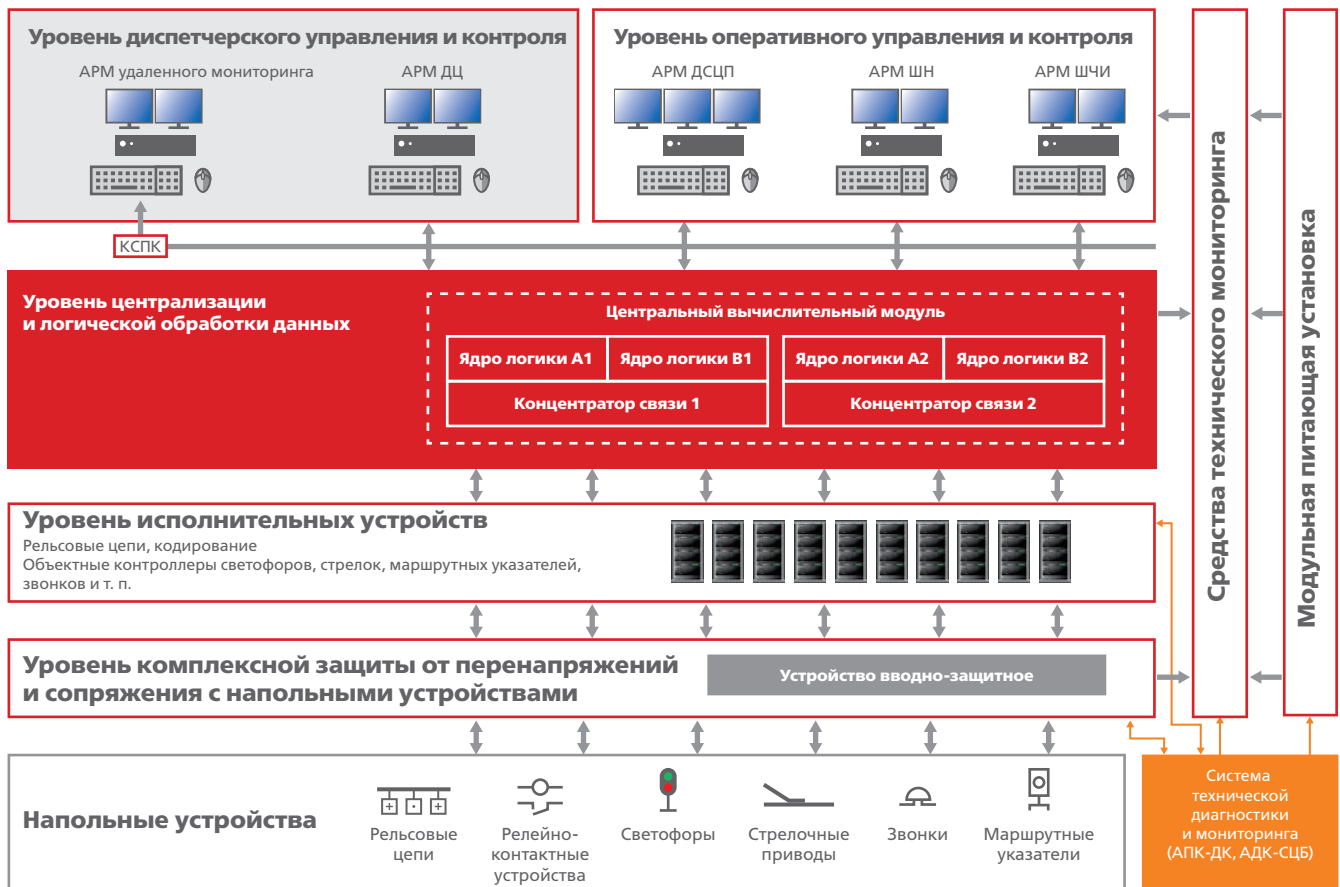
Уровень диспетчерского управления и контроля

АРМ удаленного мониторинга

АРМ ДЦ

Уровень оперативного управления и контроля

АРМ ДСЦП

АРМ ШН

АРМ ШЧИ

КСПК

Уровень централизации и логической обработки данных

Центральный вычислительный модуль

| Ядро логики А1 | Ядро логики В1 |
|---|---|
| Концентратор связи 1 | |

| Ядро логики А2 | Ядро логики В2 |
|---|---|
| Концентратор связи 2 | |

Уровень исполнительных устройств

Рельсовые цепи, кодирование
Объектные контроллеры светофоров, стрелок, маршрутных указателей, звонков и т. п.

Уровень комплексной защиты от перенапряжений и сопряжения с напольными устройствами

Устройство вводно-защитное

Напольные устройства

Рельсовые цепи

Релейно-контактные устройства

Светофоры

Стрелочные приводы

Звонки

Маршрутные указатели

Средства технического мониторинга

Модульная питающая установка

Система технической диагностики и мониторинга (АПК-ДК, АДК-СЦБ)